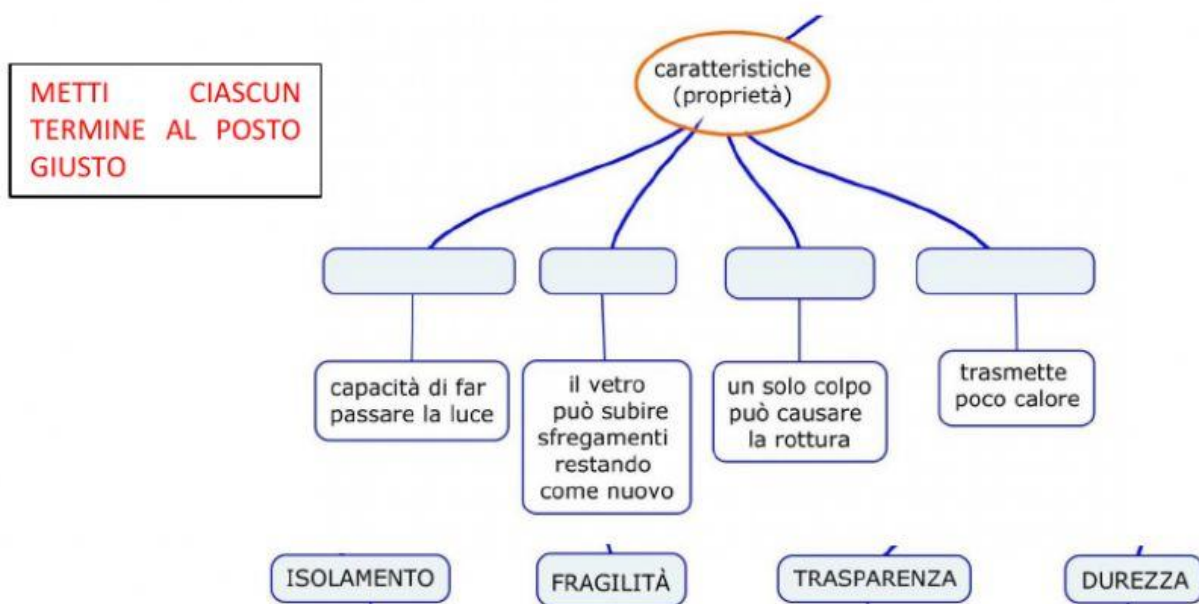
METTI CIASCUN TERMINE AL POSTO GIUSTO

caratteristiche (proprietà)

capacità di far passare la luce

il vetro può subire sfregamenti restando come nuovo

un solo colpo può causare la rottura

trasmette poco calore

ISOLAMENTO

FRAGILITÀ

TRASPARENZA

DUREZZA